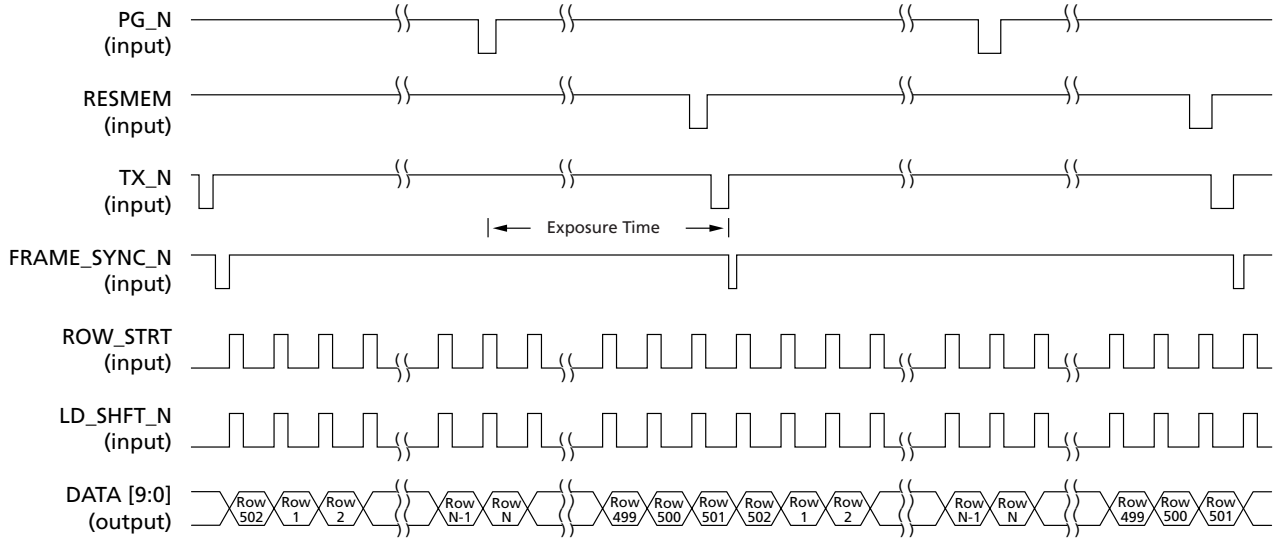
PG_N
(input)

RESMEM
(input)

TX_N
(input)

Exposure Time

FRAME_SYNC_N
(input)

ROW_STRT
(input)

LD_SHFT_N
(input)

DATA [9:0]
(output)

Row 502 Row 1 Row 2 Row N-1 Row N Row 499 Row 500 Row 501 Row 502 Row 1 Row 2 Row N-1 Row N Row 499 Row 500 Row 501